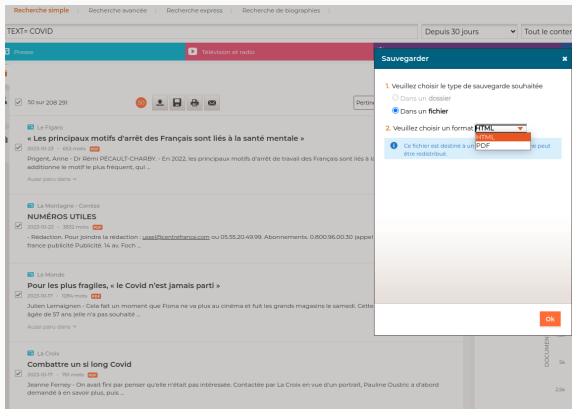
Recherche simple | Recherche avancée | Recherche express | Recherche de biographies

TEXT= COVID

Depuis 30 jours

Tout le conte

Presse

Télévision et radio

30 sur 208 291

Pertine

Le Figaro

« Les principaux motifs d'arrêt des Français sont liés à la santé mentale »

2023-01-23 · 653 mots PDF

Prigent, Anne · Dr Rémi PECAULT-CHARBY. - En 2022, les principaux motifs d'arrêt de travail des Français sont liés à la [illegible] additionne le motif le plus fréquent, qui ...

Aussi paru dans

La Montagne - Corrèze

NUMÉROS UTILES

2023-01-23 · 3552 mots PDF

- Rédaction. Pour joindre la rédaction : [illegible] ou 05.55.20.49.99. Abonnements. 0.800.96.00.30 (appel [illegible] france publicité Publicité. 14 av. Foch ...

Le Monde

Pour les plus fragiles, « le Covid n'est jamais parti »

2023-01-17 · 1084 mots PDF

Julien Lemaignen - Cela fait un moment que Fiona ne va plus au cinéma et fuit les grands magasins le samedi. Cette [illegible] âgée de 57 ans (elle n'a pas souhaité ...

Aussi paru dans

La Croix

Combattre un si long Covid

2023-01-17 · 798 mots PDF

Jeanne Ferney - On avait fini par penser qu'elle n'était pas intéressée. Contactée par La Croix en vue d'un portrait, Pauline Oustric a d'abord demandé à en savoir plus, puis ...

Sauvegarder

1. Veuillez choisir le type de sauvegarde souhaitée

Dans un dossier

Dans un fichier

2. Veuillez choisir un format HTML

HTML
PDF

Ce fichier est destiné à un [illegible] peut être redistribué.

Ok

DOCUMEN

2k

2.5k